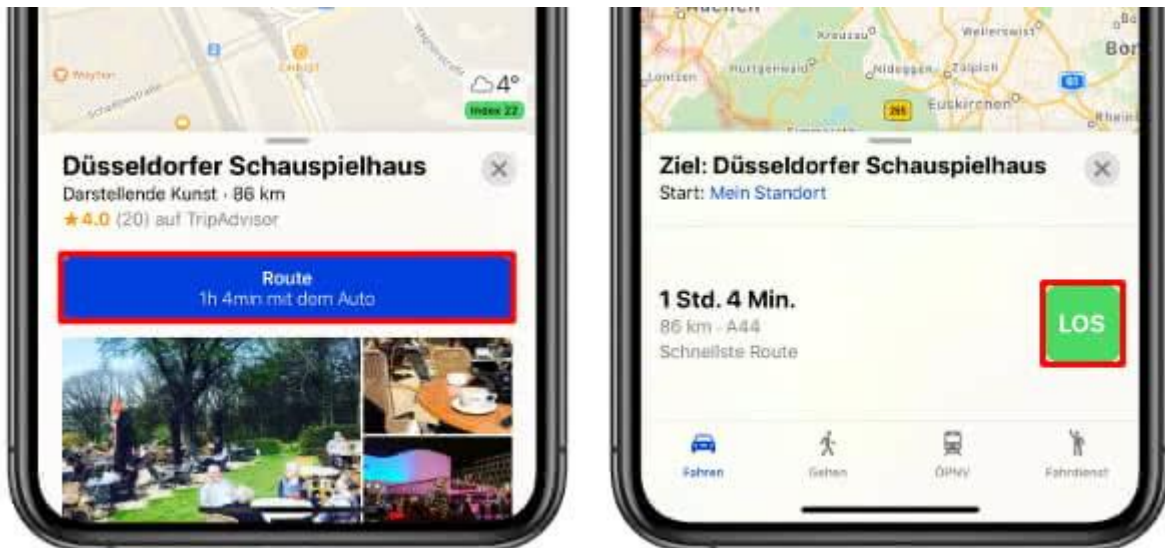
Weyher
Schadowstraße
Cebioff
4°
Index 22

Düsseldorfer Schauspielhaus
Darstellende Kunst · 86 km
★4.0 (20) auf TripAdvisor

Route
1h 4min mit dem Auto

Aachen
Kreuzau
Weilerswist
Bonn
Hürtgenwald
Nideggen
Zülpich
Euskirchen
Rheinbach
265
61

Ziel: Düsseldorfer Schauspielhaus
Start: Mein Standort

1 Std. 4 Min.
86 km · A44
Schnellste Route

LOS

Fahren
Gehen
ÖPNV
Fahrdienst